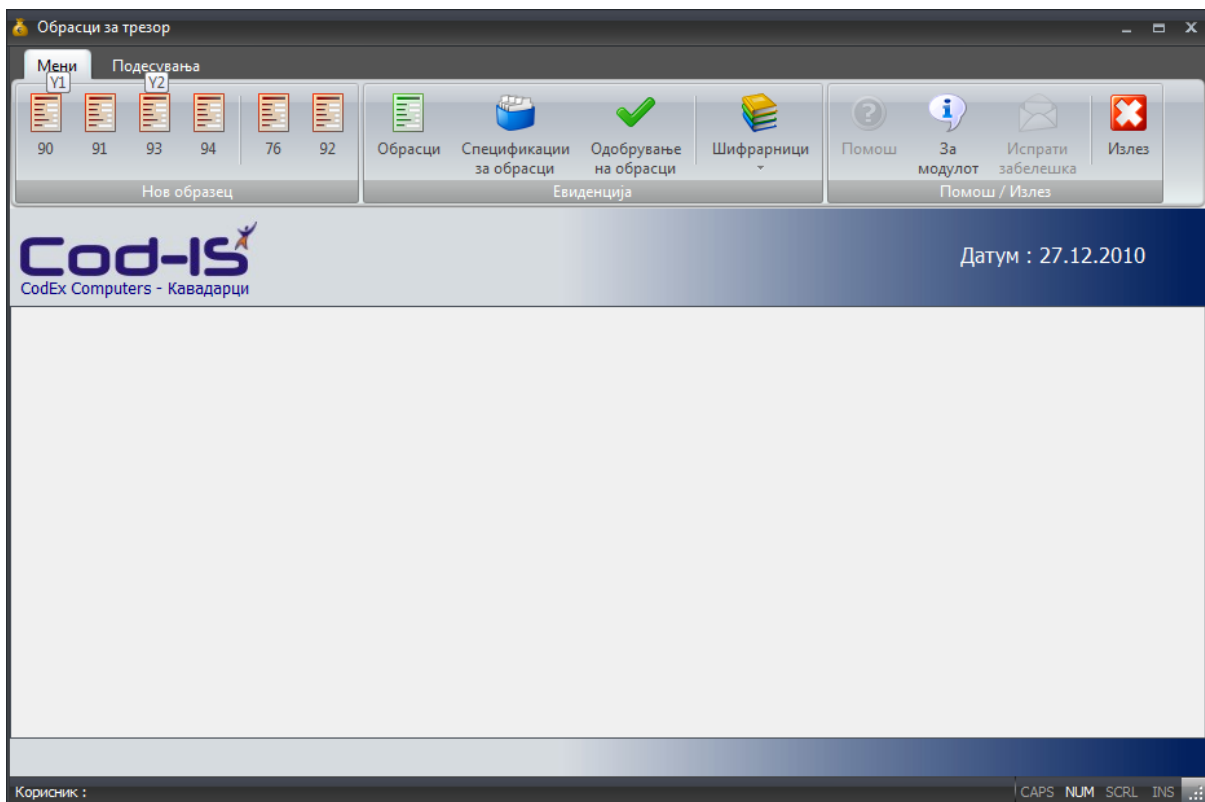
Обрасци за трезор

Мени
Подесувања
Y1
Y2

90 91 93 94 76 92
Нов образец

Обрасци
Спецификации за обрасци
Одобрување на обрасци
Шифрарници
Евиденција

Помош
За модулот
Испрати забелешка
Излез
Помош / Излез

Cod-IS
CodEx Computers - Кавадарци

Датум : 27.12.2010

Корисник :
CAPS NUM SCRL INS